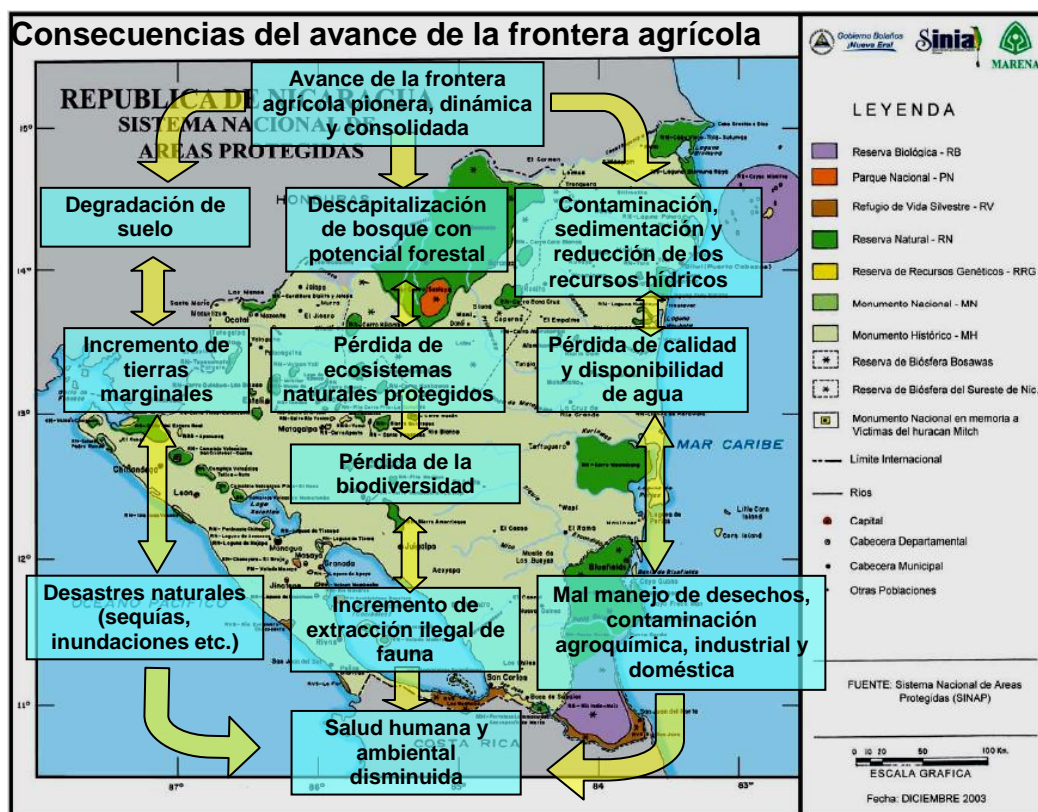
Consecuencias del avance de la frontera agrícola

Gobierno Bolaños ¡Nueva Era! Sinia MARENA

REPUBLICA DE NICARAGUA
SISTEMA NACIONAL DE
AREAS PROTEGIDAS

Avance de la frontera agrícola pionera, dinámica y consolidada

Degradación de suelo

Descapitalización de bosque con potencial forestal

Contaminación, sedimentación y reducción de los recursos hídricos

Incremento de tierras marginales

Pérdida de ecosistemas naturales protegidos

Pérdida de calidad y disponibilidad de agua

Pérdida de la biodiversidad

Desastres naturales (sequías, inundaciones etc.)

Incremento de extracción ilegal de fauna

Mal manejo de desechos, contaminación agroquímica, industrial y doméstica

Salud humana y ambiental disminuida

HONDURAS
MAR CARIBE
OCEANO PACIFICO
COSTA RICA

15°
14°
13°
12°
11°
87°
86°
85°
84°

LEYENDA
Reserva Biológica - RB
Parque Nacional - PN
Refugio de Vida Silvestre - RV
Reserva Natural - RN
Reserva de Recursos Genéticos - RRG
Monumento Nacional - MN
Monumento Histórico - MH
Reserva de Biósfera Bosawas
Reserva de Biósfera del Sureste de Nic.
Monumento Nacional en memoria a Victimas del huracan Mitch
Límite Internacional
Ríos
Capital
Cabecera Departamental
Cabecera Municipal
Otras Poblaciones

FUENTE: Sistema Nacional de Areas Protegidas (SINAP)

0 10 20 50 100 Km.
ESCALA GRAFICA

Fecha: DICIEMBRE 2003